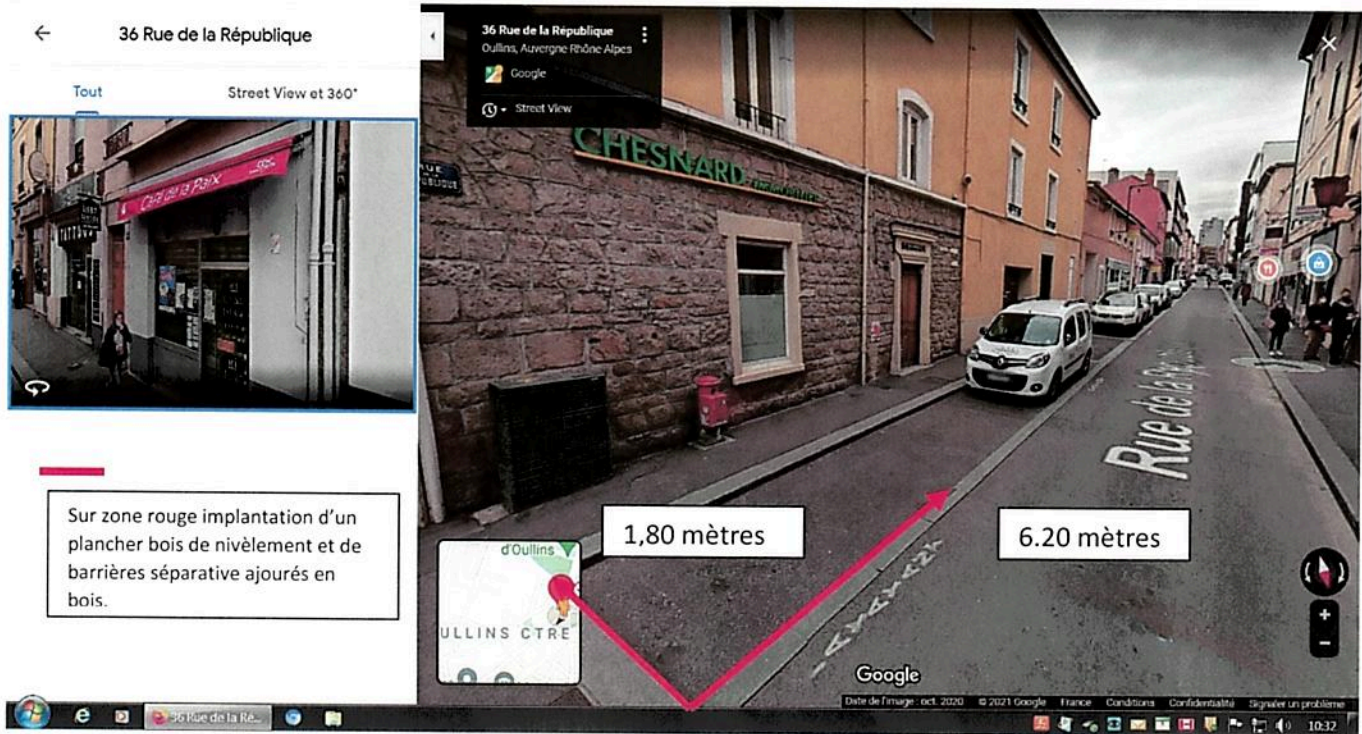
←
36 Rue de la République

Tout
Street View et 360°

Café de la Paix

Sur zone rouge implantation d'un plancher bois de nivèlement et de barrières séparative ajourés en bois.

36 Rue de la République
Oullins, Auvergne Rhône Alpes
Google
Street View

CHESNARD

RUE RÉPUBLIQUE

1,80 mètres

6.20 mètres

d'Oullins

ULLINS CTRE

Rue de la République

Google

Date de l'image : oct. 2020 © 2021 Google France Conditions Confidentialité Signaler un problème

36 Rue de la Ré...

10:32